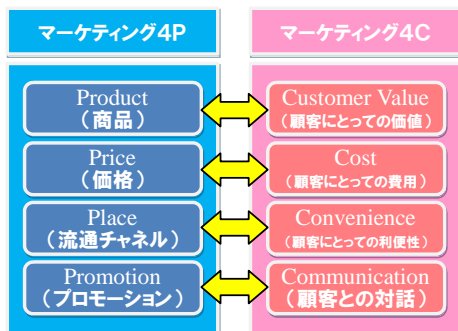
マーケティング4P

Product
（商品）

Price
（価格）

Place
（流通チャネル）

Promotion
（プロモーション）

マーケティング4C

Customer Value
（顧客にとっての価値）

Cost
（顧客にとっての費用）

Convenience
（顧客にとっての利便性）

Communication
（顧客との対話）